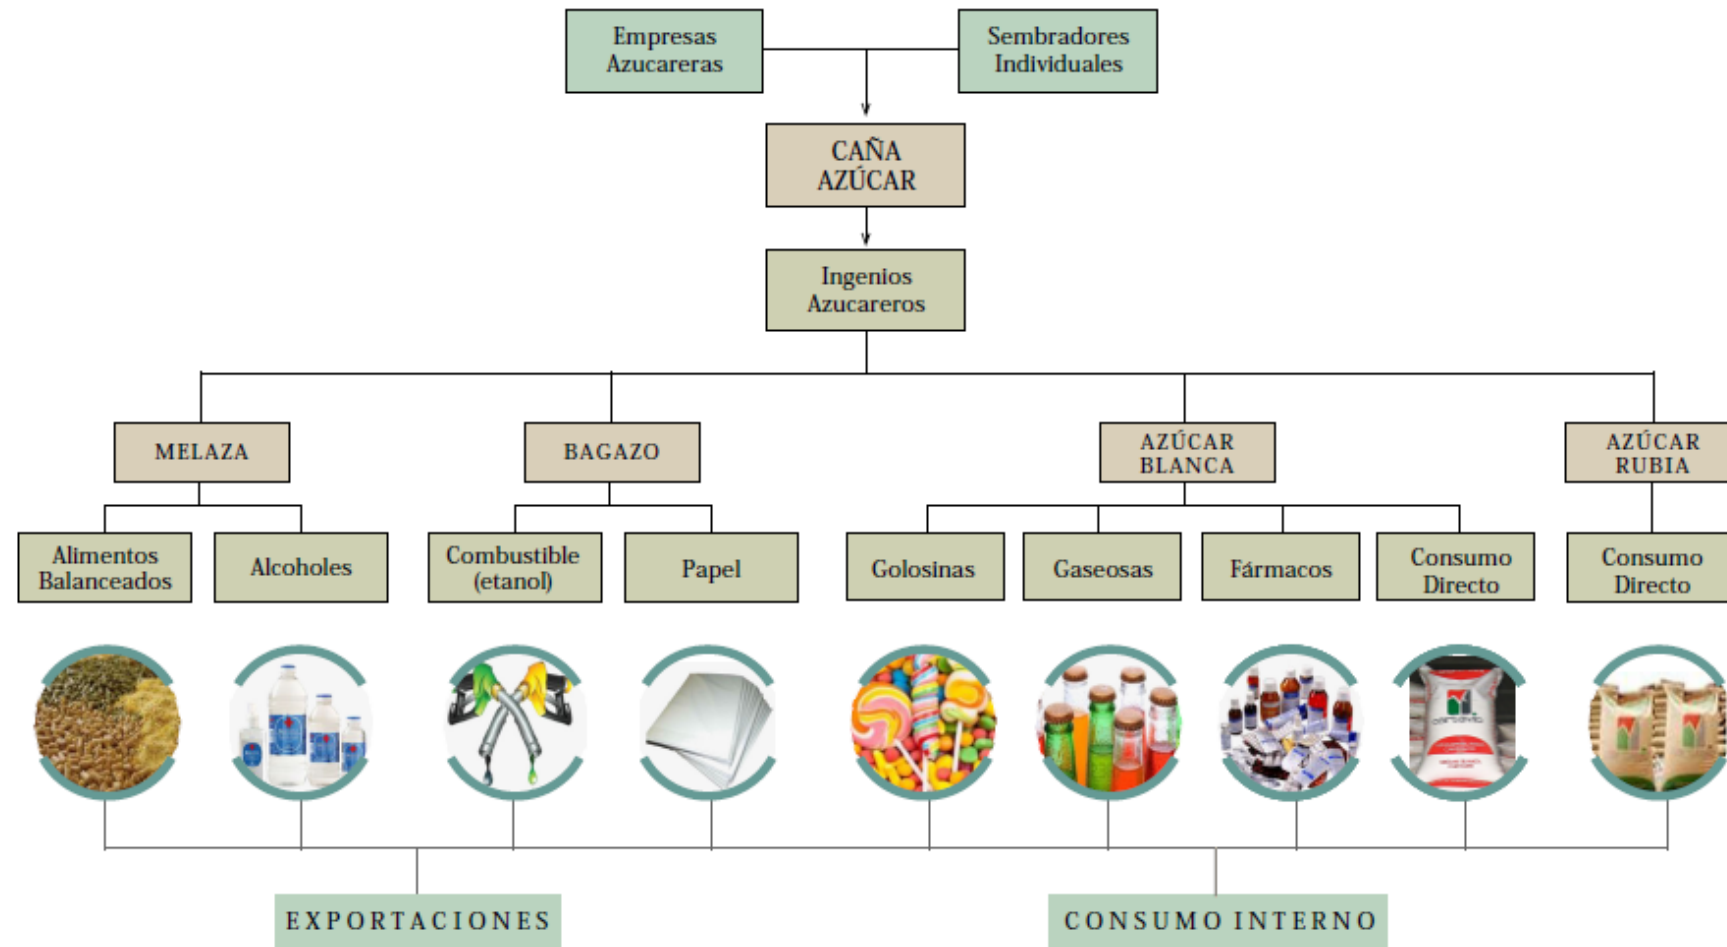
Empresas Azucareras

Sembradores Individuales

CAÑA AZÚCAR

Ingenios Azucareros

MELAZA

BAGAZO

AZÚCAR BLANCA

AZÚCAR RUBIA

Alimentos Balanceados

Alcoholes

Combustible (etanol)

Papel

Golosinas

Gaseosas

Fármacos

Consumo Directo

Consumo Directo

EXPORTACIONES

CONSUMO INTERNO